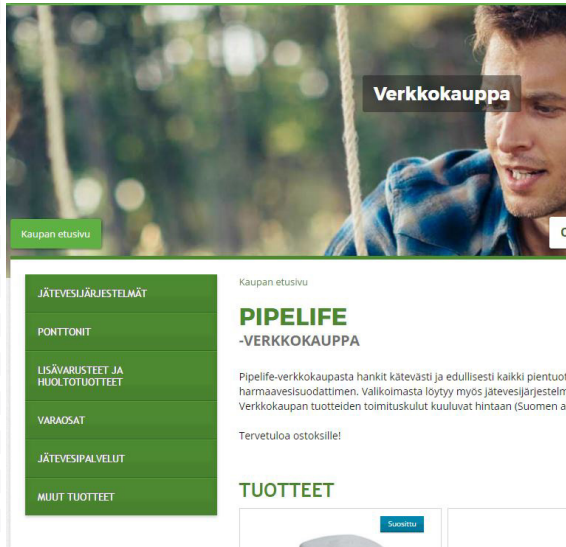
Verkkokauppa

Kaupan etusivu

C

JÄTEVESIJÄRJESTELMÄT

PONTTONIT

LISÄVARUSTEET JA HUOLTOTUOTTEET

VARAOSAT

JÄTEVESIPALVELUT

MUUT TUOTTEET

Kaupan etusivu

PIPELIFE

-VERKKOKAUPPA

Pipelife-verkkokaupasta hankit kätevästi ja edullisesti kaikki pientuot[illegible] harmaavesisuodattimen. Valikoimasta löytyy myös jätevesijärjestelm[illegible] Verkkokaupan tuotteiden toimituskulut kuuluvat hintaan (Suomen a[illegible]

Tervetuloa ostoksille!

TUOTTEET

Suosittu